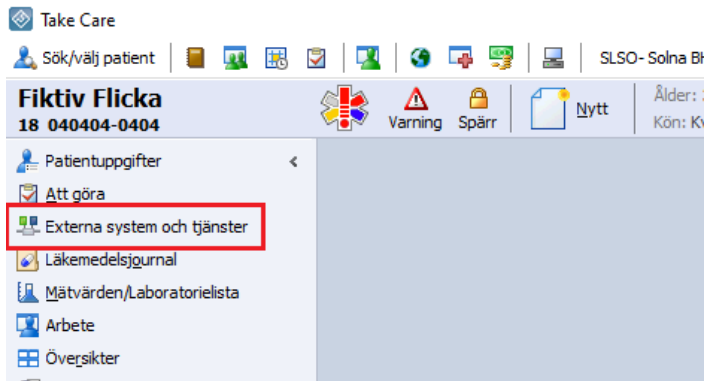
Take Care

Sök/välj patient | SLSO- Solna B

Fiktiv Flicka
18 040404-0404

Varning Spärr Nytt

Ålder:
Kön: K

Patientuppgifter
Att göra
Externa system och tjänster
Läkemedelsjournal
Mätvärden/Laboratorielista
Arbete
Översikter